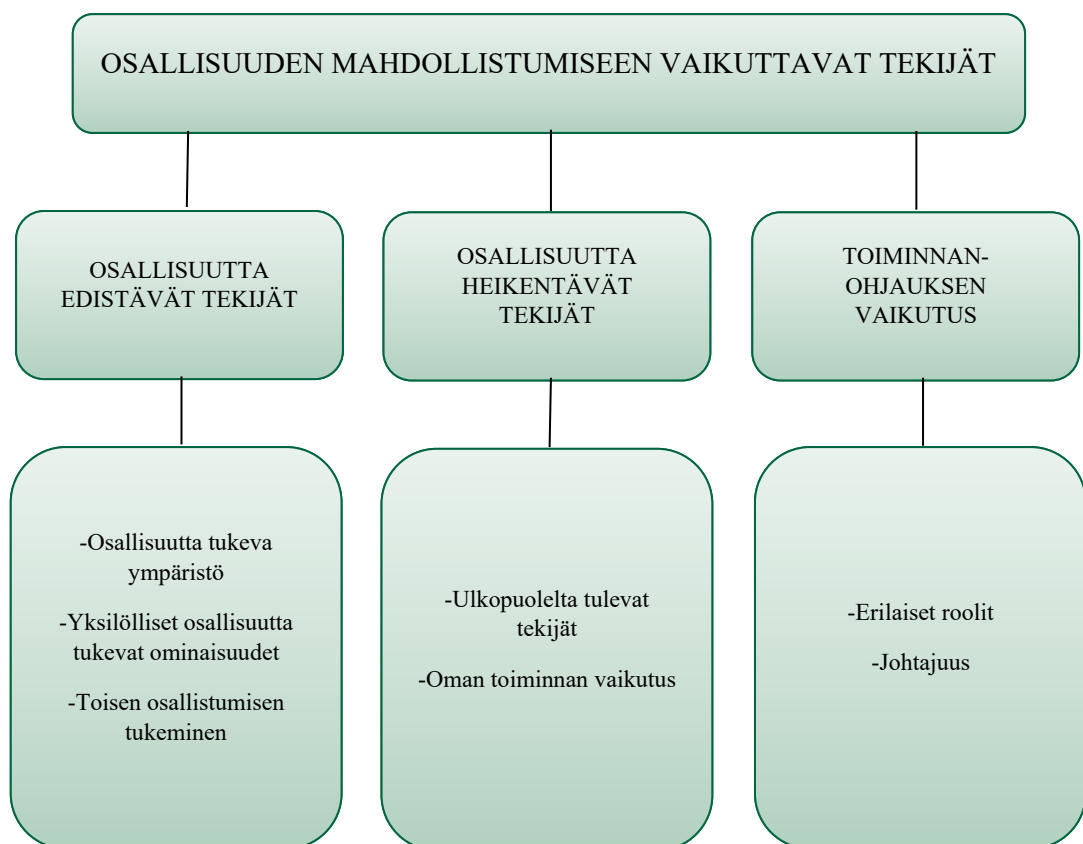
OSALLISUUDEN MAHDOLLISTUMISEEN VAIKUTTAVAT TEKIJÄT

OSALLISUUTTA EDISTÄVÄT TEKIJÄT

-Osallisuutta tukeva ympäristö

-Yksilölliset osallisuutta tukevat ominaisuudet

-Toisen osallistumisen tukeminen

OSALLISUUTTA HEIKENTÄVÄT TEKIJÄT

-Ulkopuolelta tulevat tekijät

-Oman toiminnan vaikutus

TOIMINNANOHJAUKSEN VAIKUTUS

-Erilaiset roolit

-Johtajuus